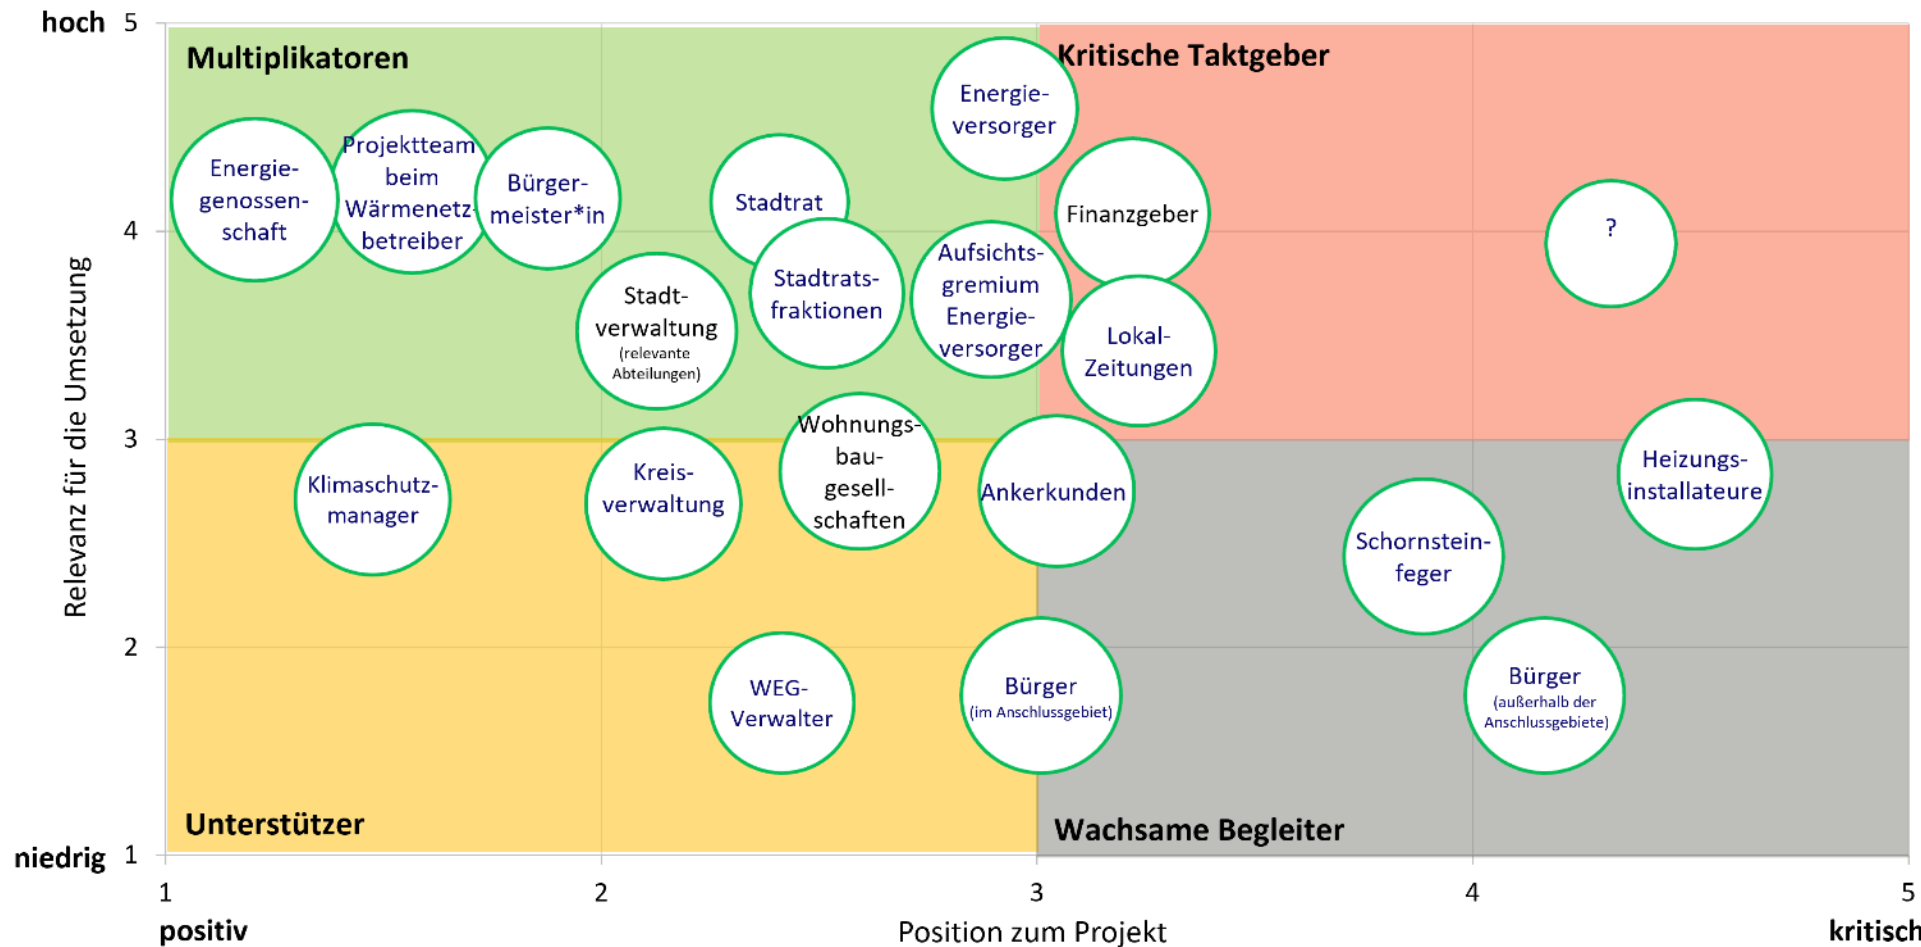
hoch 5

Multiplikatoren

Kritische Taktgeber

Energieversorger

Energiegenossenschaft

Projektteam beim Wärmenetzbetreiber

Bürgermeister*in

Stadtrat

Finanzgeber

?

4

Stadtratsfraktionen

Aufsichtsgremium Energieversorger

Stadtverwaltung (relevante Abteilungen)

Lokal-Zeitungen

Relevanz für die Umsetzung

3

Wohnungsbaugesellschaften

Heizungsinstallateure

Klimaschutzmanager

Kreisverwaltung

Ankerkunden

Schornsteinfeger

2

WEG-Verwalter

Bürger (im Anschlussgebiet)

Bürger (außerhalb der Anschlussgebiete)

Unterstützer

Wachsame Begleiter

niedrig 1

1 2 3 4 5

positiv

Position zum Projekt

kritisch